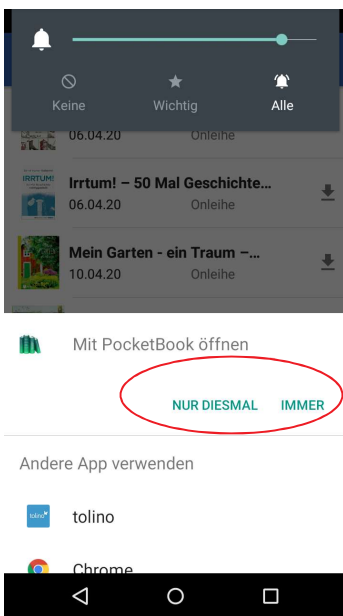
Keine
Wichtig
Alle

06.04.20 Onleihe

IRRTUM!

Irrtum! – 50 Mal Geschichte...
06.04.20 Onleihe

Mein Garten - ein Traum –...
10.04.20 Onleihe

Mit PocketBook öffnen

NUR DIESMAL IMMER

Andere App verwenden

tolino

tolino

Chrome